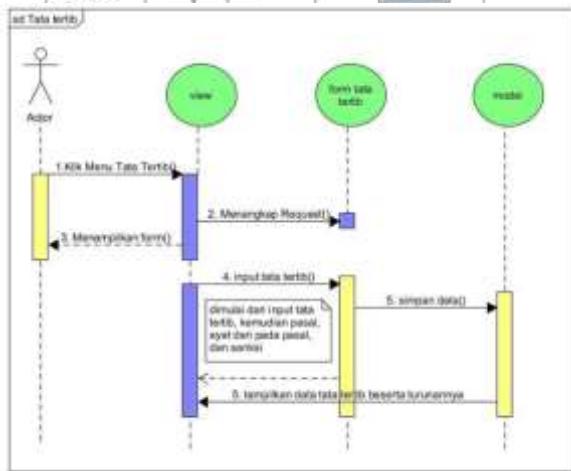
sd Tata tertib

Actor

view

form tata tertib

model

1.Klik Menu Tata Tertib()

2. Menangkap Request()

3. Menampilkan form()

4. input tata tertib()

5. simpan data()

dimulai dari input tata tertib, kemudian pasal, ayat dan pada pasal, dan sanksi

5. tampilkan data tata tertib beserta turunannya